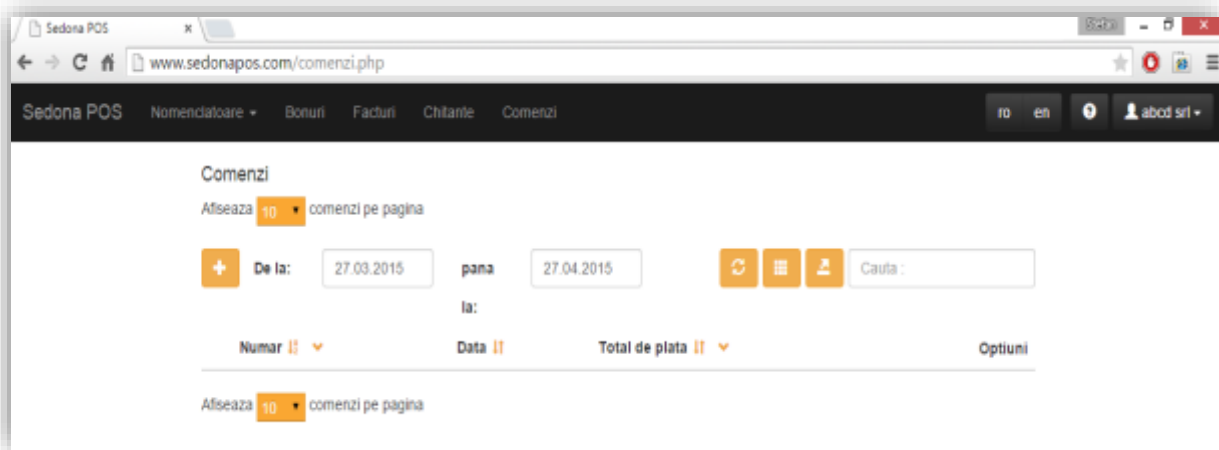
Sedona POS ×

Stefan

www.sedonapos.com/comenzi.php

Sedona POS Nomenclatoare Bonuri Facturi Chitante Comenzi

ro en abcd srl

Comenzi

Afiseaza 10 comenzi pe pagina

De la: 27.03.2015 pana la: 27.04.2015 Cauta :

| Numar | Data | Total de plata | Optiuni |
|---|---|---|---|

Afiseaza 10 comenzi pe pagina